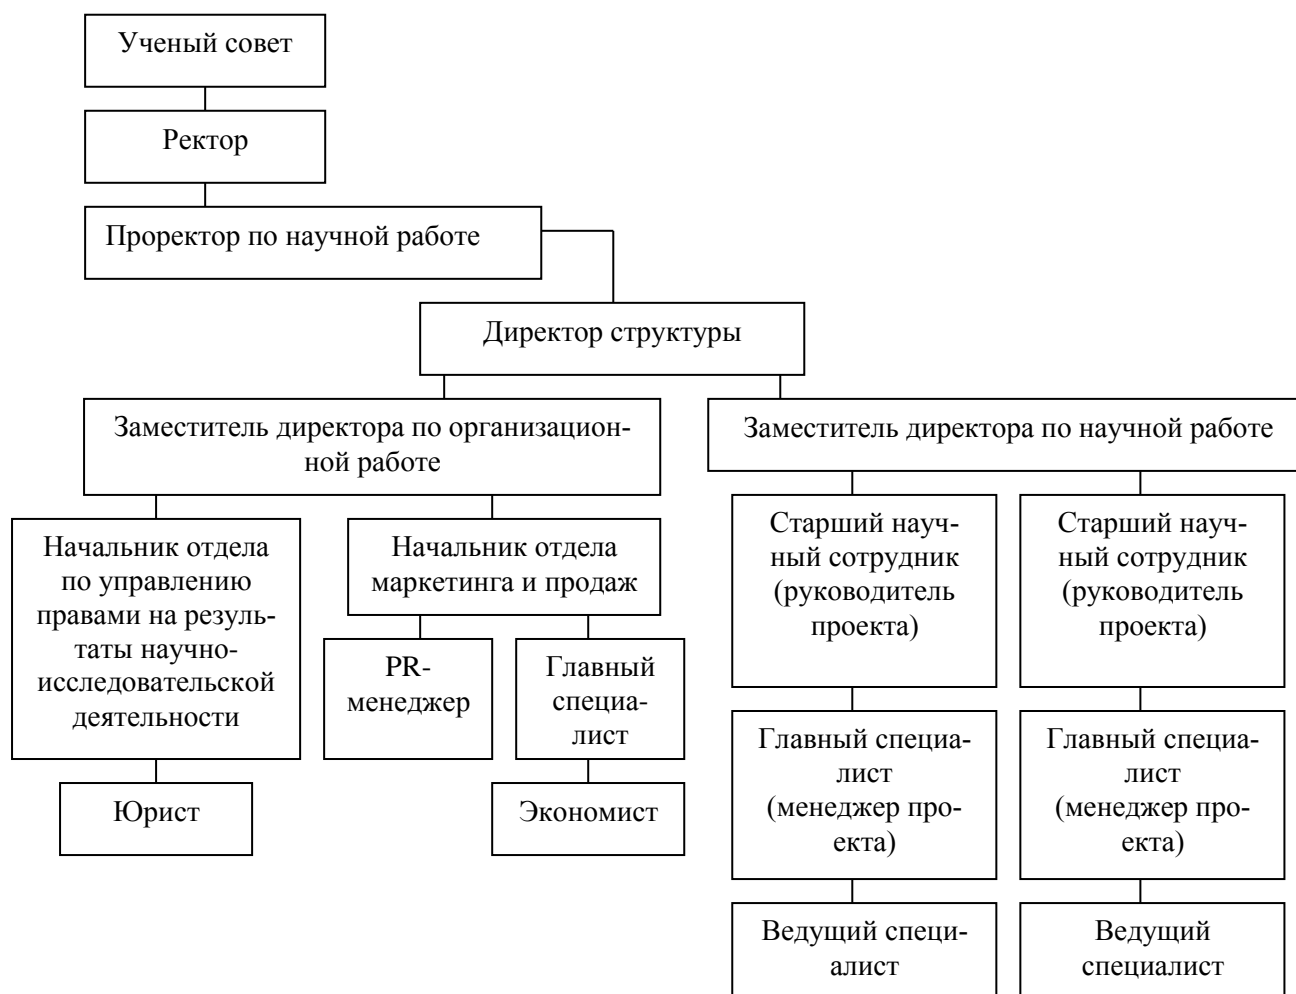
Ученый совет

Ректор

Проректор по научной работе

Директор структуры

Заместитель директора по организационной работе

Заместитель директора по научной работе

Начальник отдела по управлению правами на результаты научно-исследовательской деятельности

Начальник отдела маркетинга и продаж

Старший научный сотрудник (руководитель проекта)

Старший научный сотрудник (руководитель проекта)

PR-менеджер

Главный специалист

Главный специалист (менеджер проекта)

Главный специалист (менеджер проекта)

Юрист

Экономист

Ведущий специалист

Ведущий специалист